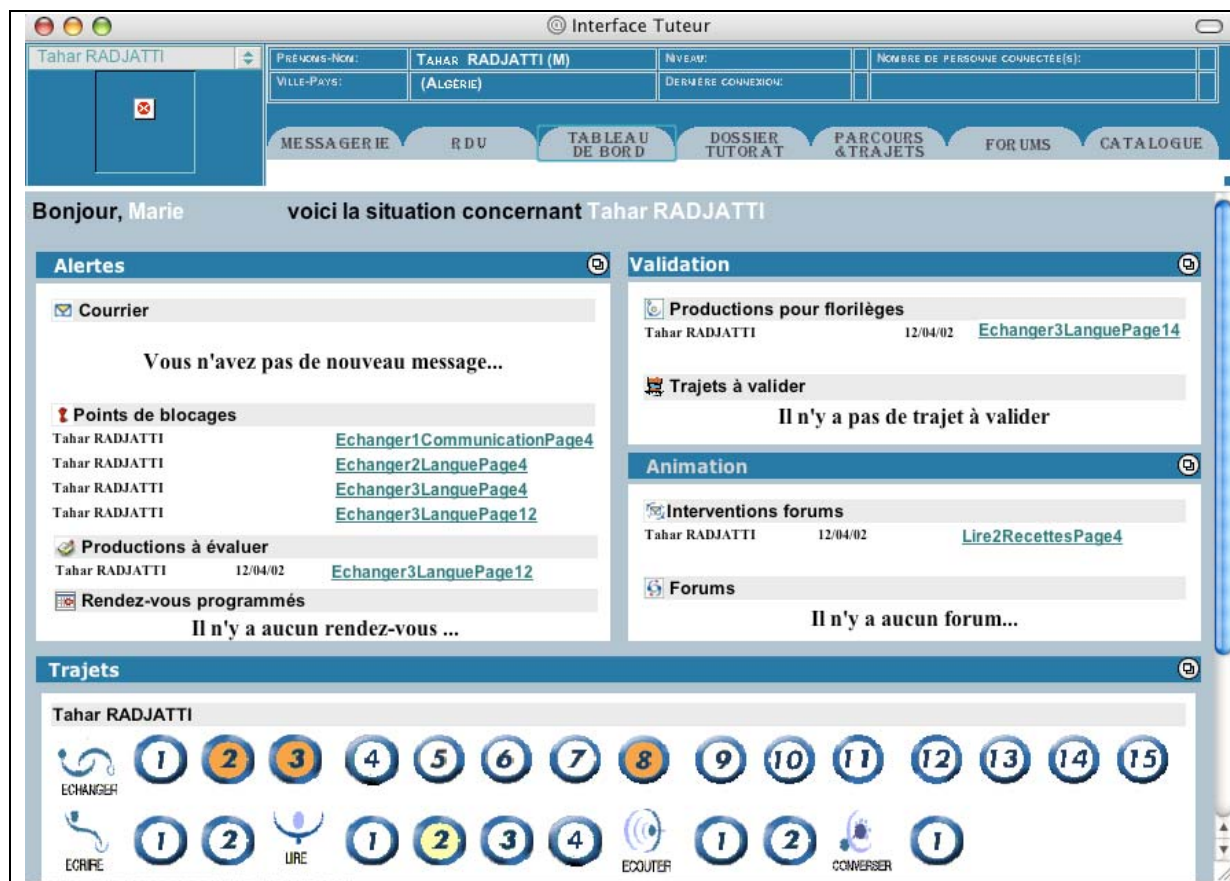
Interface Tuteur

Tahar RADJATTI

| Prenoms-Nom: | Tahar RADJATTI (M) | Niveau: | Nombre de personne connectée(s): |
|---|---|---|---|
| Ville-Pays: | (Algérie) | Dernière connexion: | |

MESSAGERIE RDU TABLEAU DE BORD DOSSIER TUTORAT PARCOURS &TRAJETS FORUMS CATALOGUE

Bonjour, Marie voici la situation concernant Tahar RADJATTI

Alertes

Courrier

Vous n'avez pas de nouveau message...

Points de blocages

Tahar RADJATTI Echanger1CommunicationPage4
Tahar RADJATTI Echanger2LanguePage4
Tahar RADJATTI Echanger3LanguePage4
Tahar RADJATTI Echanger3LanguePage12

Productions à évaluer

Tahar RADJATTI 12/04/02 Echanger3LanguePage12

Rendez-vous programmés

Il n'y a aucun rendez-vous ...

Validation

Productions pour florilèges

Tahar RADJATTI 12/04/02 Echanger3LanguePage14

Trajets à valider

Il n'y a pas de trajet à valider

Animation

Interventions forums

Tahar RADJATTI 12/04/02 Lire2RecettesPage4

Forums

Il n'y a aucun forum...

Trajets

Tahar RADJATTI

ECHANGER 1 2 3 4 5 6 7 8 9 10 11 12 13 14 15

ECRIRE 1 2 LIRE 1 2 3 4 ECOUTER 1 2 CONVERSER 1